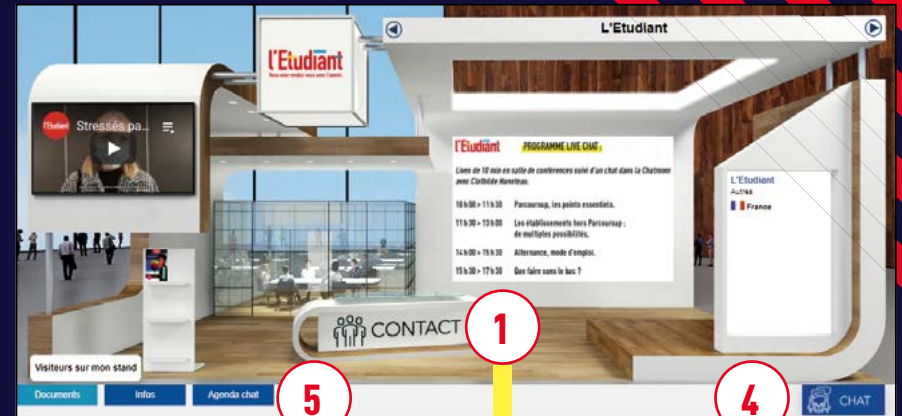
L'Etudiant

l'Etudiant
Nous vous rendons maîtres de votre avenir.

l'Etudiant Stressés pa...

l'Etudiant PROGRAMME LIVE CHAT :

Lives de 10 min en salle de conférences suivi d'un chat dans le Chatroom avec Clothilde Hanoteau.

| | |
|---|---|
| 10 h 00 > 11 h 30 | Parcoursup, les points essentiels. |
| 11 h 30 > 13 h 00 | Les établissements hors Parcoursup ; de multiples possibilités. |
| 14 h 00 > 15 h 30 | Alternance, mode d'emploi. |
| 15 h 30 > 17 h 30 | Que faire sans le bac ? |

L'Etudiant
Autres
France

CONTACT

1

Visiteurs sur mon stand

Documents
Infos
Agenda chat

5

4

CHAT